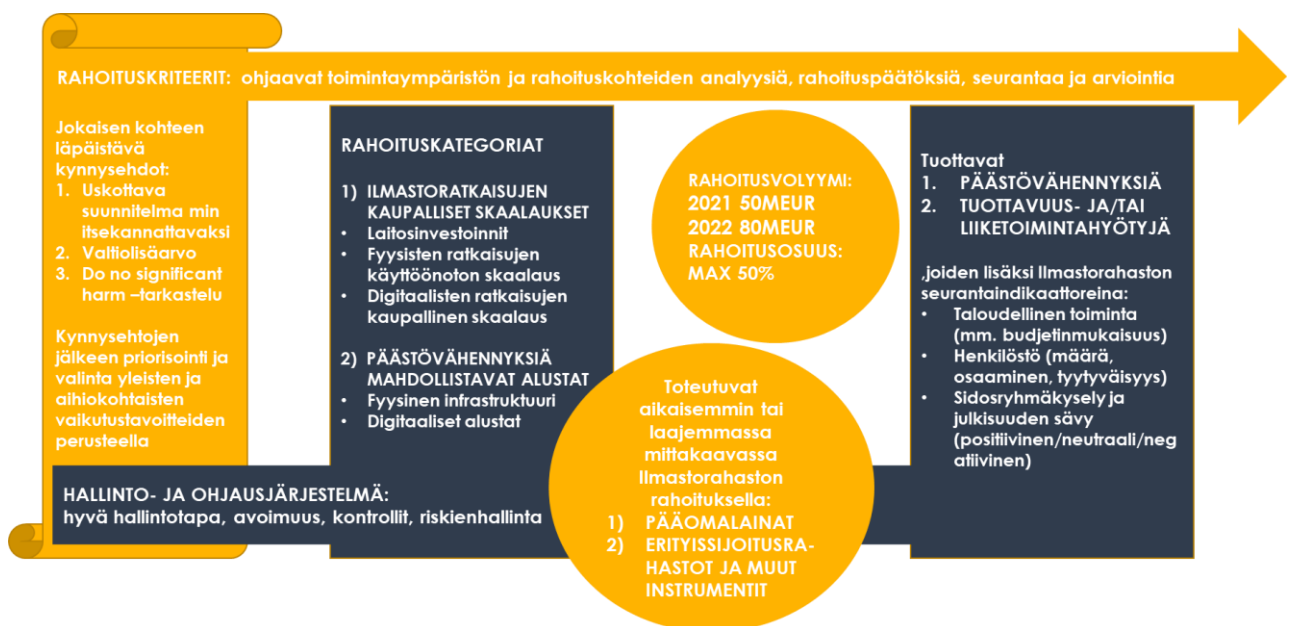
RAHOITUSKRITEERIT: ohjaavat toimintaympäristön ja rahoituskohteiden analyysiä, rahoituspäätöksiä, seurantaa ja arviointia

Jokaisen kohteen läpäistävä kynnysehdot:
1. Uskottava suunnitelma min itsekannattavaksi
2. Valtiolisäarvo
3. Do no significant harm –tarkastelu

Kynnysehtojen jälkeen priorisointi ja valinta yleisten ja aihiokohtaisten vaikutustavoitteiden perusteella

RAHOITUSKATEGORIAT

1) ILMASTORATKAISUJEN KAUPALLISET SKAALAUKSET
- Laitosinvestoinnit
- Fyysisten ratkaisujen käyttöönoton skaalaus
- Digitaalisten ratkaisujen kaupallinen skaalaus

2) PÄÄSTÖVÄHENNYKSIÄ MAHDOLLISTAVAT ALUSTAT
- Fyysinen infrastruktuuri
- Digitaaliset alustat

RAHOITUSVOLYYMI:
2021 50MEUR
2022 80MEUR
RAHOITUSOSUUS:
MAX 50%

Toteutuvat aikaisemmin tai laajemmassa mittakaavassa Ilmastorahaston rahoituksella:
1) PÄÄOMALAINAT
2) ERITYISSIJOITUSRAHASTOT JA MUUT INSTRUMENTIT

Tuottavat
1. PÄÄSTÖVÄHENNYKSIÄ
2. TUOTTAVUUS- JA/TAI LIIKETOIMINTAHYÖTYJÄ

,joiden lisäksi Ilmastorahaston seurantaindikaattoreina:
- Taloudellinen toiminta (mm. budjetinmukaisuus)
- Henkilöstö (määrä, osaaminen, tyytyväisyys)
- Sidosryhmäkysely ja julkisuuden sävy (positiivinen/neutraali/negatiivinen)

HALLINTO- JA OHJAUSJÄRJESTELMÄ:
hyvä hallintotapa, avoimuus, kontrollit, riskienhallinta